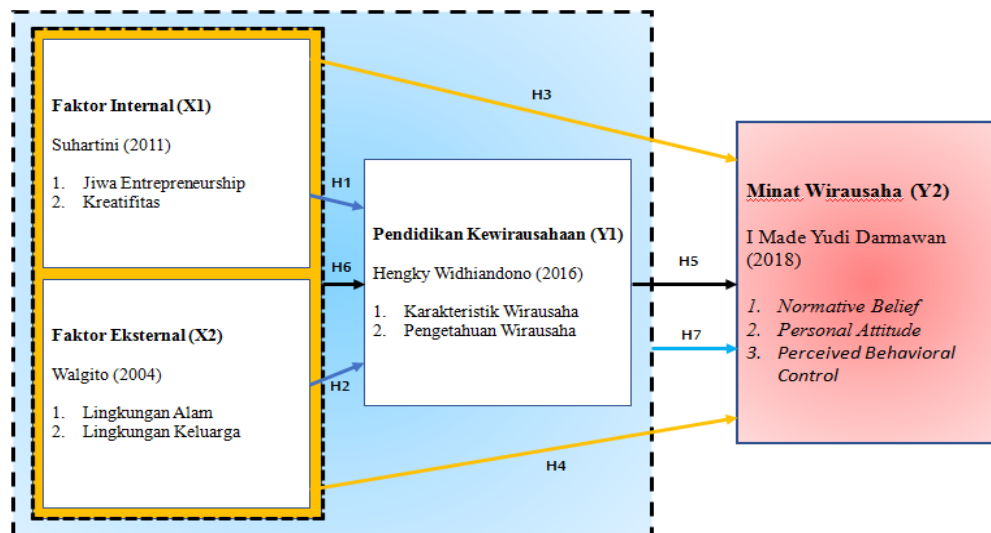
Faktor Internal (X1)

Suhartini (2011)

1. Jiwa Entrepreneurship
2. Kreatifitas

Faktor Eksternal (X2)

Walgito (2004)

1. Lingkungan Alam
2. Lingkungan Keluarga

H3

H1

H6

H2

Pendidikan Kewirausahaan (Y1)

Hengky Widhiandono (2016)

1. Karakteristik Wirausaha
2. Pengetahuan Wirausaha

H5

H7

H4

Minat Wirausaha (Y2)

I Made Yudi Darmawan (2018)

1. Normative Belief
2. Personal Attitude
3. Perceived Behavioral Control